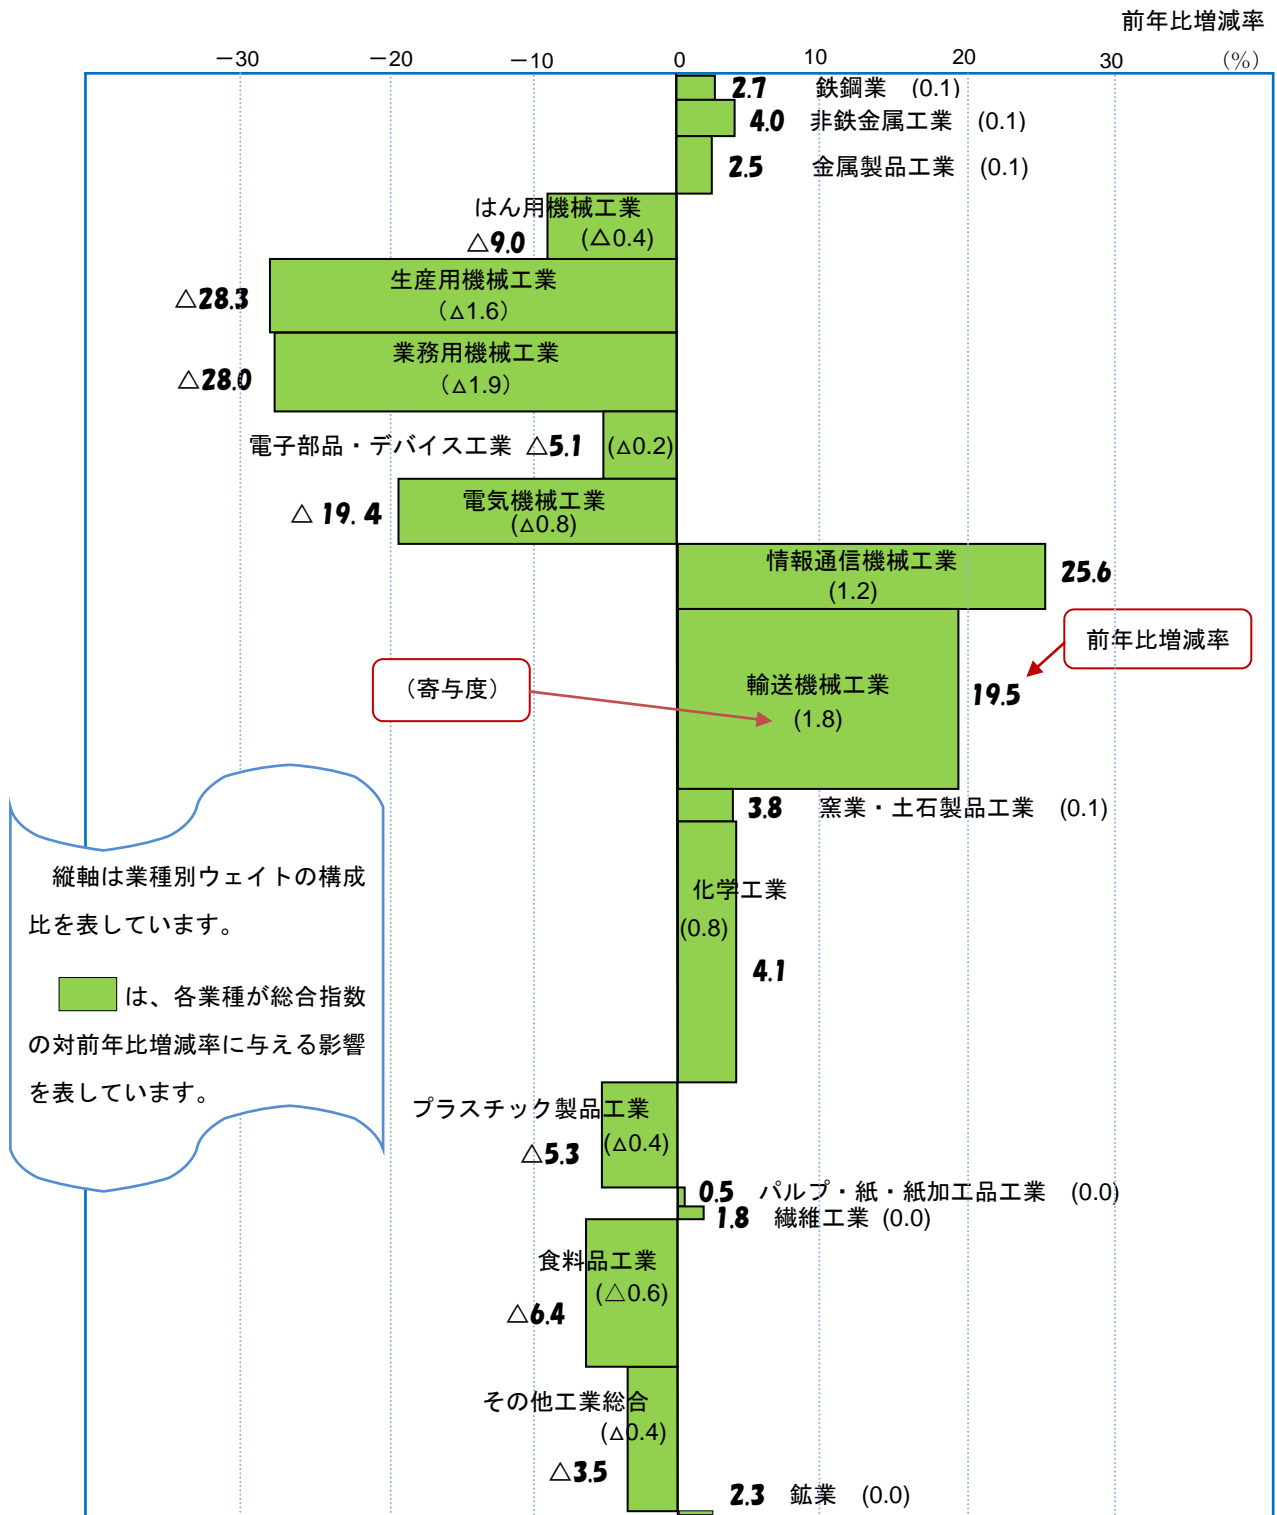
前年比増減率

−30 −20 −10 0 10 20 30 (%)

2.7 鉄鋼業 (0.1)
4.0 非鉄金属工業 (0.1)
2.5 金属製品工業 (0.1)
はん用機械工業 △9.0 (△0.4)
生産用機械工業 (△1.6) △28.3
業務用機械工業 (△1.9) △28.0
電子部品・デバイス工業 △5.1 (△0.2)
△ 19. 4 電気機械工業 (△0.8)
情報通信機械工業 (1.2) 25.6
前年比増減率
(寄与度)
輸送機械工業 (1.8) 19.5
3.8 窯業・土石製品工業 (0.1)

縦軸は業種別ウェイトの構成比を表しています。

は、各業種が総合指数の対前年比増減率に与える影響を表しています。

化学工業 (0.8) 4.1
プラスチック製品工業 (△0.4) △5.3
0.5 パルプ・紙・紙加工品工業 (0.0)
1.8 繊維工業 (0.0)
食料品工業 (△0.6) △6.4
その他工業総合 (△0.4) △3.5
2.3 鉱業 (0.0)